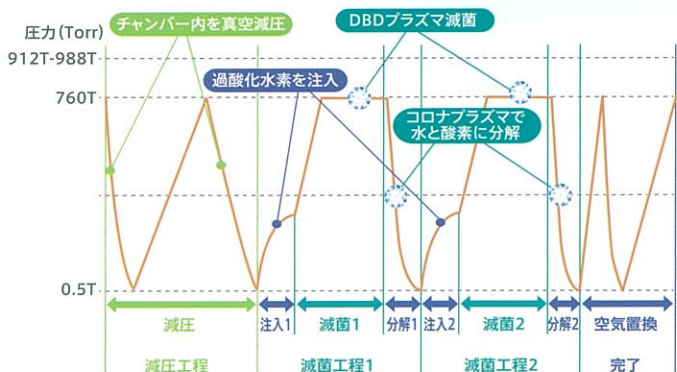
圧力(Torr)
チャンバー内を真空減圧
DBDプラズマ滅菌
912T-988T
過酸化水素を注入
760T
コロナプラズマで水と酸素に分解
0.5T
減圧
注入1
滅菌1
分解1
注入2
滅菌2
分解2
空気置換
減圧工程
滅菌工程1
滅菌工程2
完了